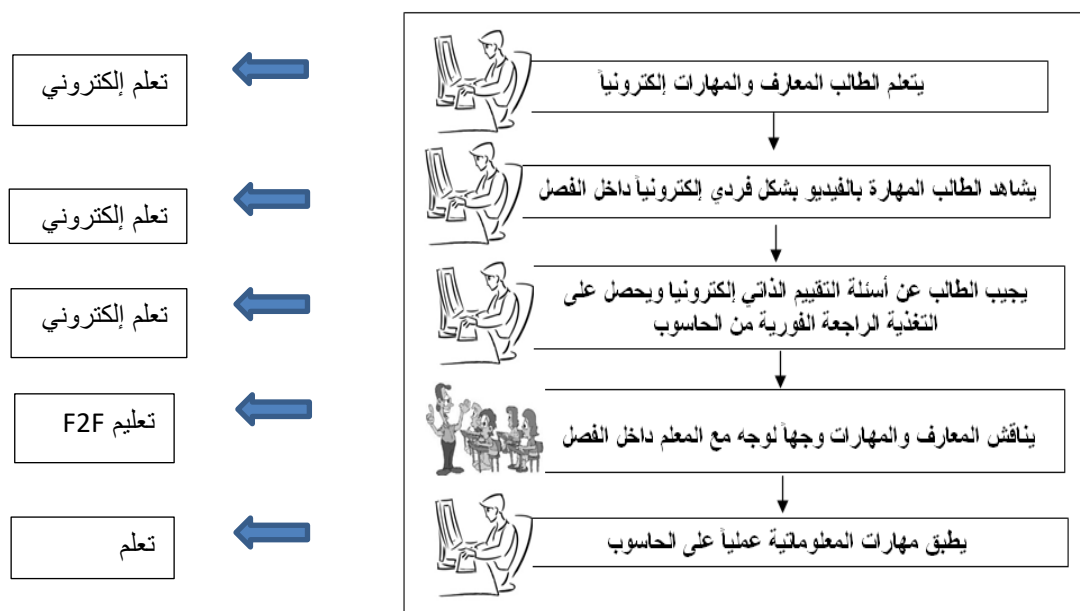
يتعلم الطالب المعارف والمهارات إلكترونياً

تعلم إلكتروني

يشاهد الطالب المهارة بالفيديو بشكل فردي إلكترونياً داخل الفصل

تعلم إلكتروني

يجيب الطالب عن أسئلة التقييم الذاتي إلكترونيا ويحصل على التغذية الراجعة الفورية من الحاسوب

تعلم إلكتروني

يناقش المعارف والمهارات وجهاً لوجه مع المعلم داخل الفصل

تعليم F2F

يطبق مهارات المعلوماتية عملياً على الحاسوب

تعلم